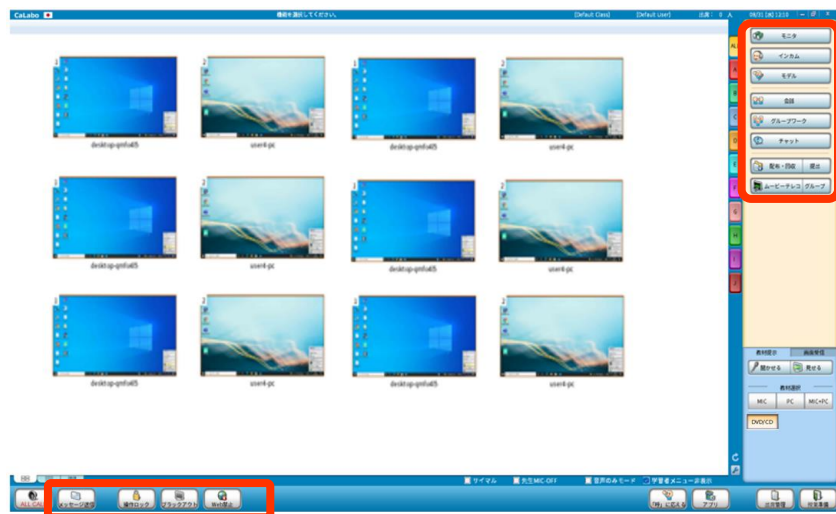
CaLabo

機能を選択してください。

[Default Class]

[Default User]

出席： 0 人

08/31 (水) 12:18

モニタ

インカム

モデル

会話

グループワーク

チャット

配布・回収

提出

ムービーテレコ

グループ

AL

A

B

C

D

E

F

G

H

I

J

desktop-qmfoal05

user4-pc

desktop-qmfoal05

user4-pc

desktop-qmfoal05

user4-pc

desktop-qmfoal05

user4-pc

desktop-qmfoal05

user4-pc

desktop-qmfoal05

user4-pc

教材提示

画面受信

聞かせる

見せる

教材選択

MIC

PC

MIC+PC

DVD/CD

リマイル

先生MIC-OFF

音声のみモード

学習者メニュー非表示

ALL CALL

メッセージ送信

操作ロック

ブラックアウト

Web禁止

アプリ

出欠管理

授業準備